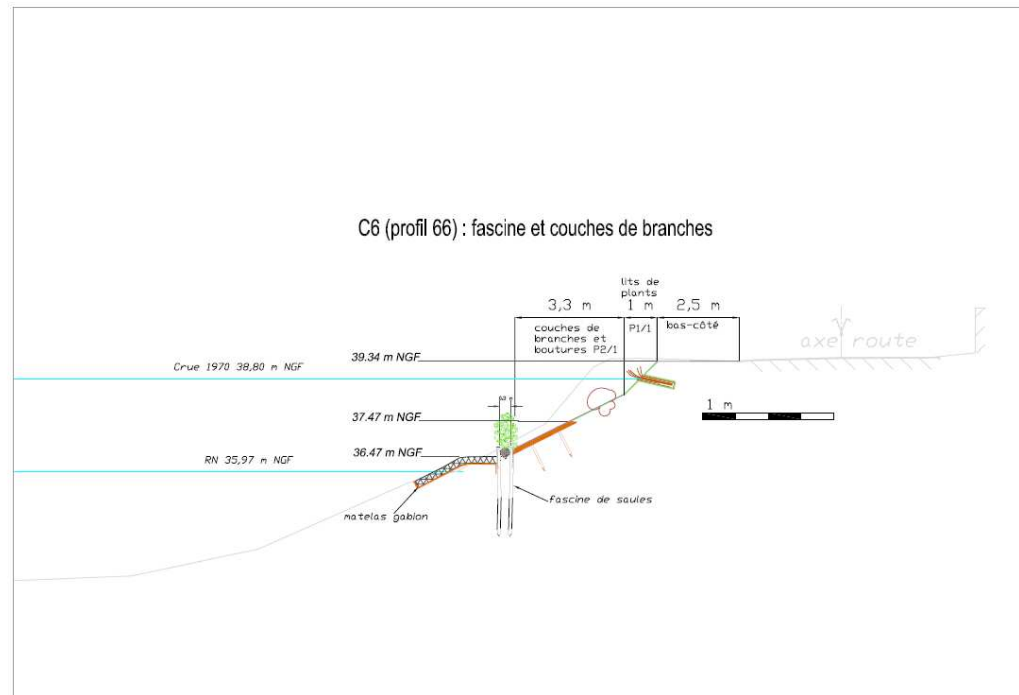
C6 (profil 66) : fascine et couches de branches

lits de plants

3,3 m

1 m

2,5 m

couches de branches et boutures P2/1

P1/1

bas-côté

axe route

39.34 m NGF

Crue 1970 38,80 m NGF

37.47 m NGF

1 m

36.47 m NGF

RN 35,97 m NGF

fascine de saules

matelas gabion